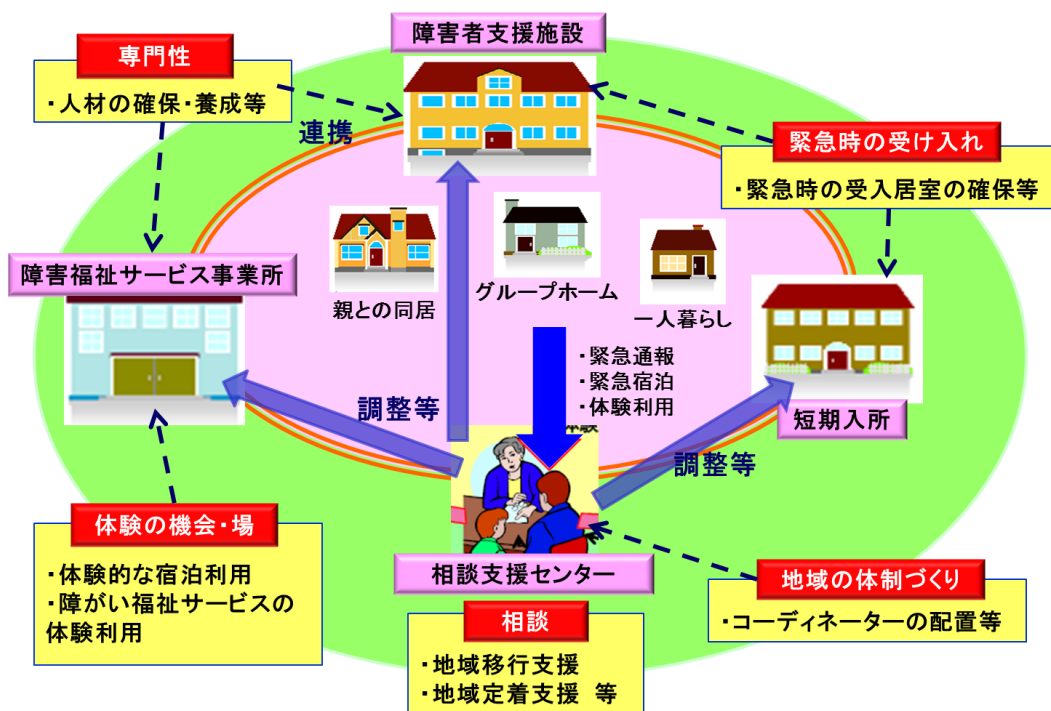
障害者支援施設

専門性
・人材の確保・養成等

連携

緊急時の受け入れ
・緊急時の受入居室の確保等

障害福祉サービス事業所

親との同居

グループホーム

一人暮らし

短期入所

・緊急通報
・緊急宿泊
・体験利用

調整等

調整等

体験の機会・場
・体験的な宿泊利用
・障がい福祉サービスの体験利用

相談支援センター

地域の体制づくり
・コーディネーターの配置等

相談
・地域移行支援
・地域定着支援　等